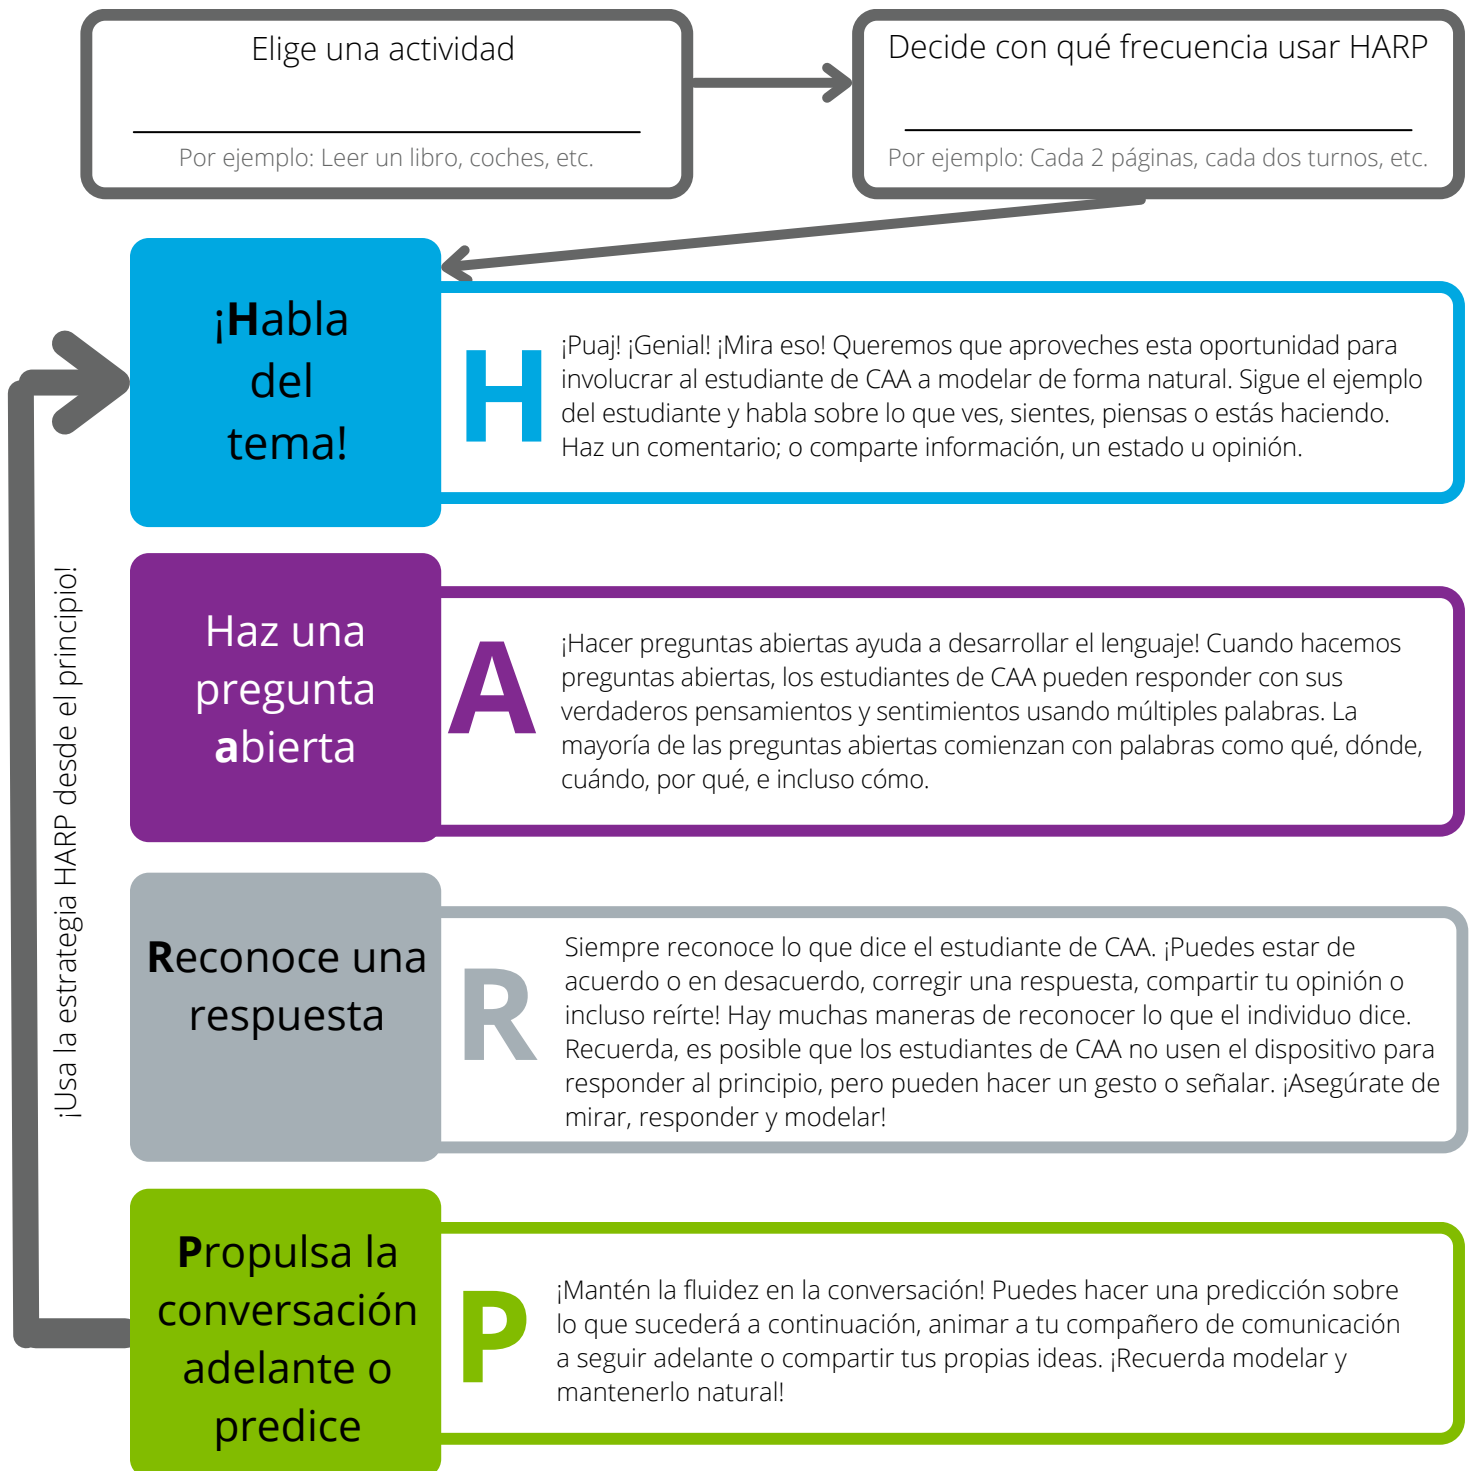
Elige una actividad

Por ejemplo: Leer un libro, coches, etc.

Decide con qué frecuencia usar HARP

Por ejemplo: Cada 2 páginas, cada dos turnos, etc.

¡Habla del tema!

H

¡Puaj! ¡Genial! ¡Mira eso! Queremos que aproveches esta oportunidad para involucrar al estudiante de CAA a modelar de forma natural. Sigue el ejemplo del estudiante y habla sobre lo que ves, sientes, piensas o estás haciendo. Haz un comentario; o comparte información, un estado u opinión.

Haz una pregunta abierta

A

¡Hacer preguntas abiertas ayuda a desarrollar el lenguaje! Cuando hacemos preguntas abiertas, los estudiantes de CAA pueden responder con sus verdaderos pensamientos y sentimientos usando múltiples palabras. La mayoría de las preguntas abiertas comienzan con palabras como qué, dónde, cuándo, por qué, e incluso cómo.

Reconoce una respuesta

R

Siempre reconoce lo que dice el estudiante de CAA. ¡Puedes estar de acuerdo o en desacuerdo, corregir una respuesta, compartir tu opinión o incluso reírte! Hay muchas maneras de reconocer lo que el individuo dice. Recuerda, es posible que los estudiantes de CAA no usen el dispositivo para responder al principio, pero pueden hacer un gesto o señalar. ¡Asegúrate de mirar, responder y modelar!

Propulsa la conversación adelante o predice

P

¡Mantén la fluidez en la conversación! Puedes hacer una predicción sobre lo que sucederá a continuación, animar a tu compañero de comunicación a seguir adelante o compartir tus propias ideas. ¡Recuerda modelar y mantenerlo natural!

¡Usa la estrategia HARP desde el principio!